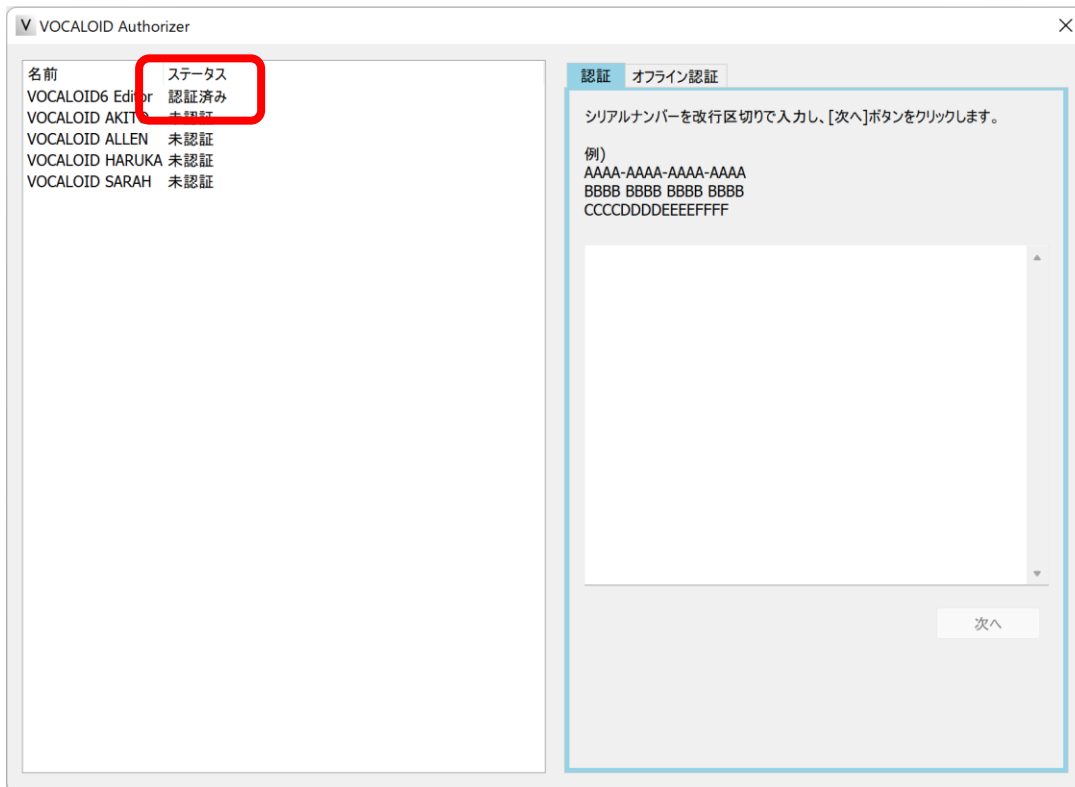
V VOCALOID Authorizer

| 名前 | ステータス |
|---|---|
| VOCALOID6 Editor | 認証済み |
| VOCALOID AKITO | 未認証 |
| VOCALOID ALLEN | 未認証 |
| VOCALOID HARUKA | 未認証 |
| VOCALOID SARAH | 未認証 |

認証 オフライン認証

シリアルナンバーを改行区切りで入力し、[次へ]ボタンをクリックします。

例)
AAAA-AAAA-AAAA-AAAA
BBBB BBBB BBBB BBBB
CCCCDDDDEEEEFFFF

次へ